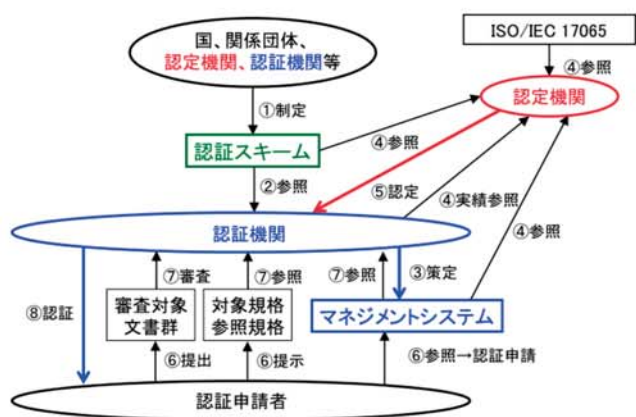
国、関係団体、
認定機関、認証機関等

ISO/IEC 17065

④参照

認定機関

①制定

認証スキーム

④参照

②参照

⑤認定

④実績参照

④参照

認証機関

⑦審査

⑦参照

⑦参照

③策定

⑧認証

審査対象
文書群

対象規格
参照規格

マネジメントシステム

⑥提出

⑥提示

⑥参照→認証申請

認証申請者